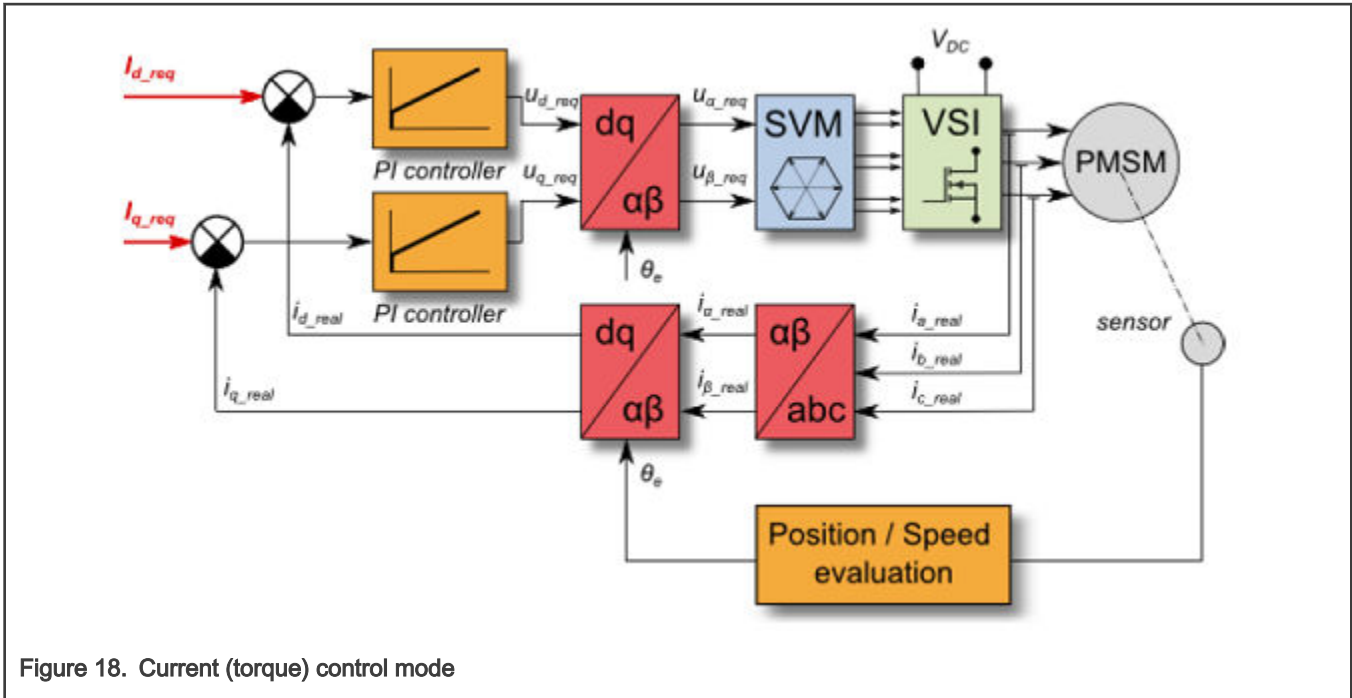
$I_{d\_req}$

$I_{q\_req}$

PI controller

PI controller

$u_{d\_req}$

$u_{q\_req}$

dq

αβ

$\theta_e$

$u_{\alpha\_req}$

$u_{\beta\_req}$

SVM

$V_{DC}$

VSI

PMSM

sensor

$i_{d\_real}$

$i_{q\_real}$

dq

αβ

$\theta_e$

$i_{\alpha\_real}$

$i_{\beta\_real}$

αβ

abc

$i_{a\_real}$

$i_{b\_real}$

$i_{c\_real}$

Position / Speed evaluation

Figure 18. Current (torque) control mode